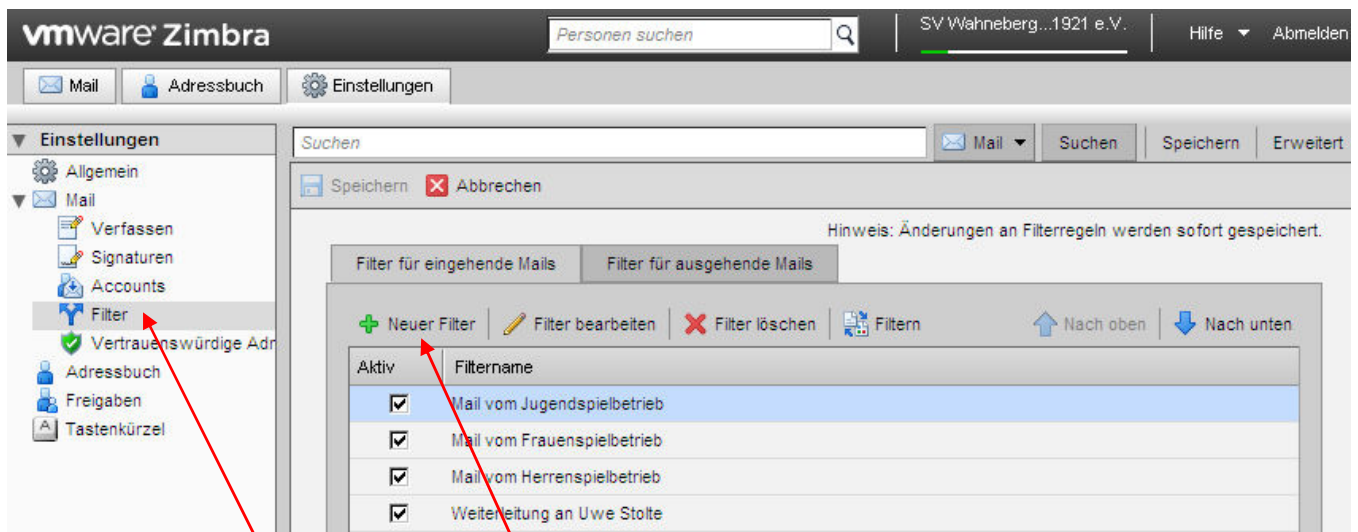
vmware Zimbra

Personen suchen

SV Wahneberg...1921 e.V.

Hilfe ▼ Abmelden

Mail Adressbuch Einstellungen

▼ Einstellungen

Allgemein

▼ Mail

Verfassen

Signaturen

Accounts

Filter

Vertrauenswürdige Adr

Adressbuch

Freigaben

Tastenkürzel

Suchen

Mail ▼ Suchen Speichern Erweitert

Speichern Abbrechen

Hinweis: Änderungen an Filterregeln werden sofort gespeichert.

Filter für eingehende Mails Filter für ausgehende Mails

Neuer Filter Filter bearbeiten Filter löschen Filtern Nach oben Nach unten

| Aktiv | Filtername |
|---|---|
| ☑ | Mail vom Jugendspielbetrieb |
| ☑ | Mail vom Frauenspielbetrieb |
| ☑ | Mail vom Herrenspielbetrieb |
| ☑ | Weiterleitung an Uwe Stolte |